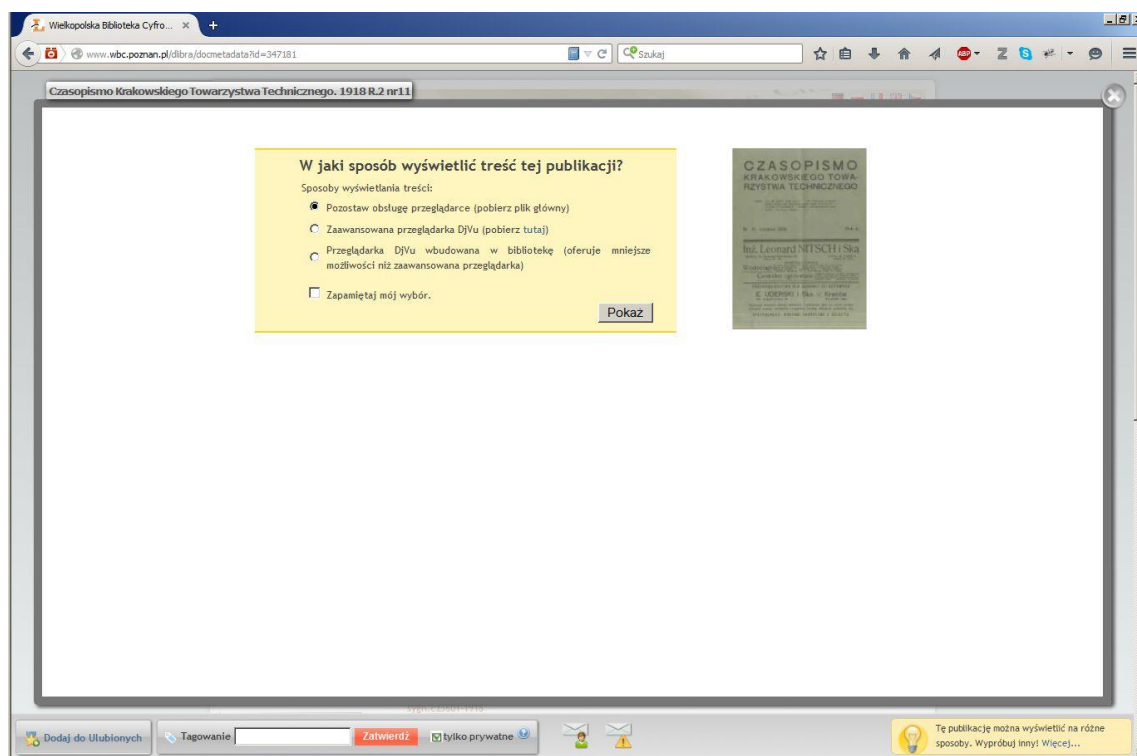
Wielkopolska Biblioteka Cyfro... ×

www.wbc.poznan.pl/dlibra/docmetadata?id=347181

Szukaj

Czasopismo Krakowskiego Towarzystwa Technicznego. 1918 R.2 nr11

W jaki sposób wyświetlić treść tej publikacji?

Sposoby wyświetlania treści:

Pozostaw obsługę przeglądarce (pobierz plik główny)

Zaawansowana przeglądarka DjVu (pobierz tutaj)

Przeglądarka DjVu wbudowana w bibliotekę (oferuje mniejsze możliwości niż zaawansowana przeglądarka)

Zapamiętaj mój wybór.

Pokaz

CZASOPISMO
KRAKOWSKIEGO TOWARZYSTWA TECHNICZNEGO

Inż. Leonard NITSCH i Ska

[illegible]

Dodaj do Ulubionych

Tagowanie

Zatwierdź

tylko prywatne

Tę publikację można wyświetlić na różne sposoby. Wypróbuj inny! Więcej...